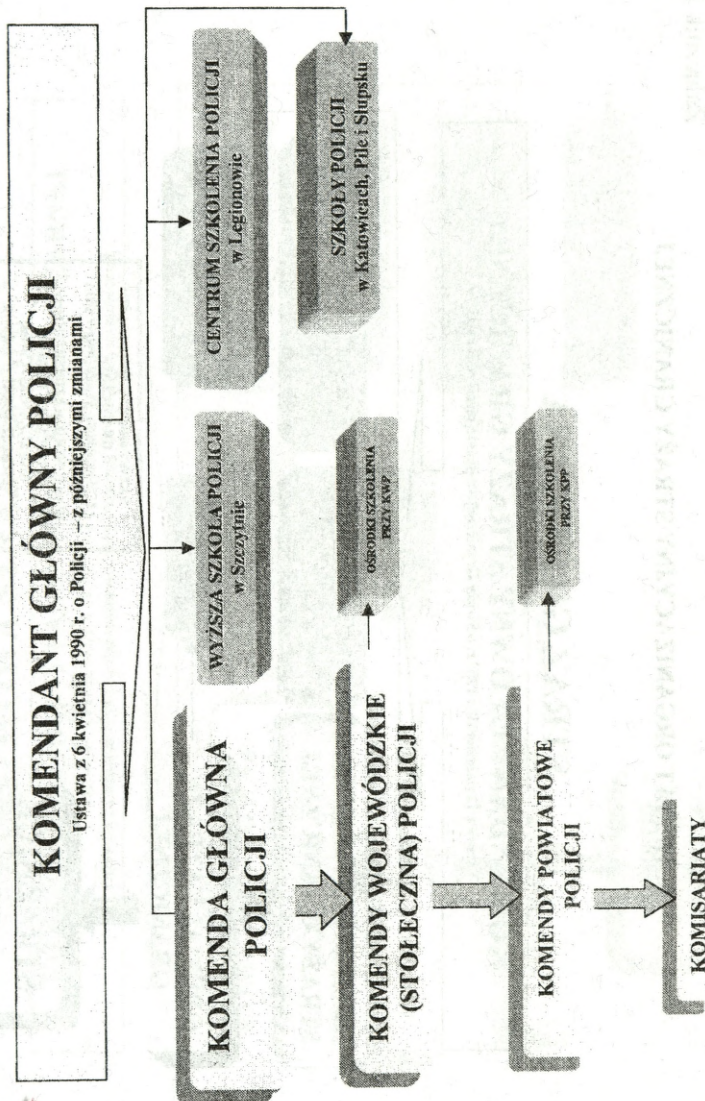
KOMENDANT GŁÓWNY POLICJI
Ustawa z 6 kwietnia 1990 r. o Policji – z późniejszymi zmianami

KOMENDA GŁÓWNA POLICJI

WYŻSZA SZKOŁA POLICJI w Szczytnie

CENTRUM SZKOLENIA POLICJI w Legionowie

SZKOŁY POLICJI w Katowicach, Pile i Słupsku

KOMENDY WOJEWÓDZKIE (STOŁECZNA) POLICJI

OŚRODKI SZKOLENIA PRZY KWP

KOMENDY POWIATOWE POLICJI

OŚRODKI SZKOLENIA PRZY KPP

KOMISARIATY